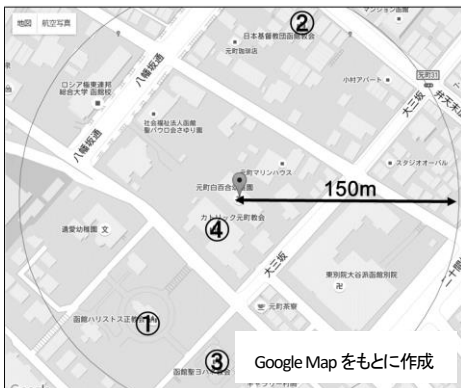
地図 航空写真

②

日本基督教団函館教会

元町珈琲店

マンション函館

小村アパート

元町31

ロシア極東連邦総合大学 函館校

八幡坂

八幡坂通

社会福祉法人函館聖パウロ会さゆり園

大三坂

井文米通

スタジオオーバル

元町マリンハウス

元町白百合幼稚園

150m

遺愛幼稚園 文

④

カトリック元町教会

大三坂

東本願寺函館別院

元町茶寮

①

函館ハリストス正教会

③

函館聖ヨハネ教会

Google Map をもとに作成